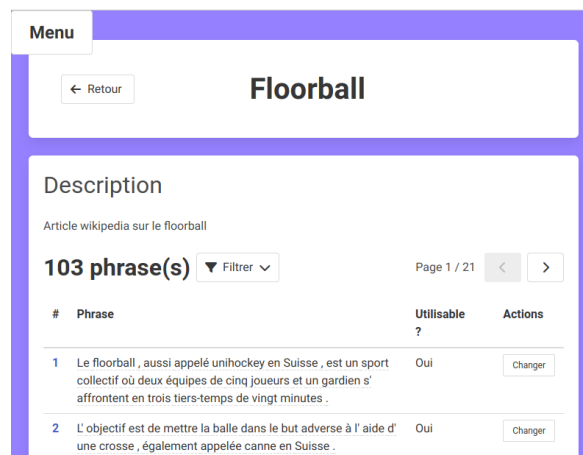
Menu

← Retour

Floorball

Description

Article wikipedia sur le floorball

103 phrase(s) Filtrer

Page 1 / 21 < >

| # | Phrase | Utilisable ? | Actions |
|---|---|---|---|
| 1 | Le floorball , aussi appelé unihockey en Suisse , est un sport collectif où deux équipes de cinq joueurs et un gardien s' affrontent en trois tiers-temps de vingt minutes . | Oui | Changer |
| 2 | L' objectif est de mettre la balle dans le but adverse à l' aide d' une crosse , également appelée canne en Suisse . | Oui | Changer |